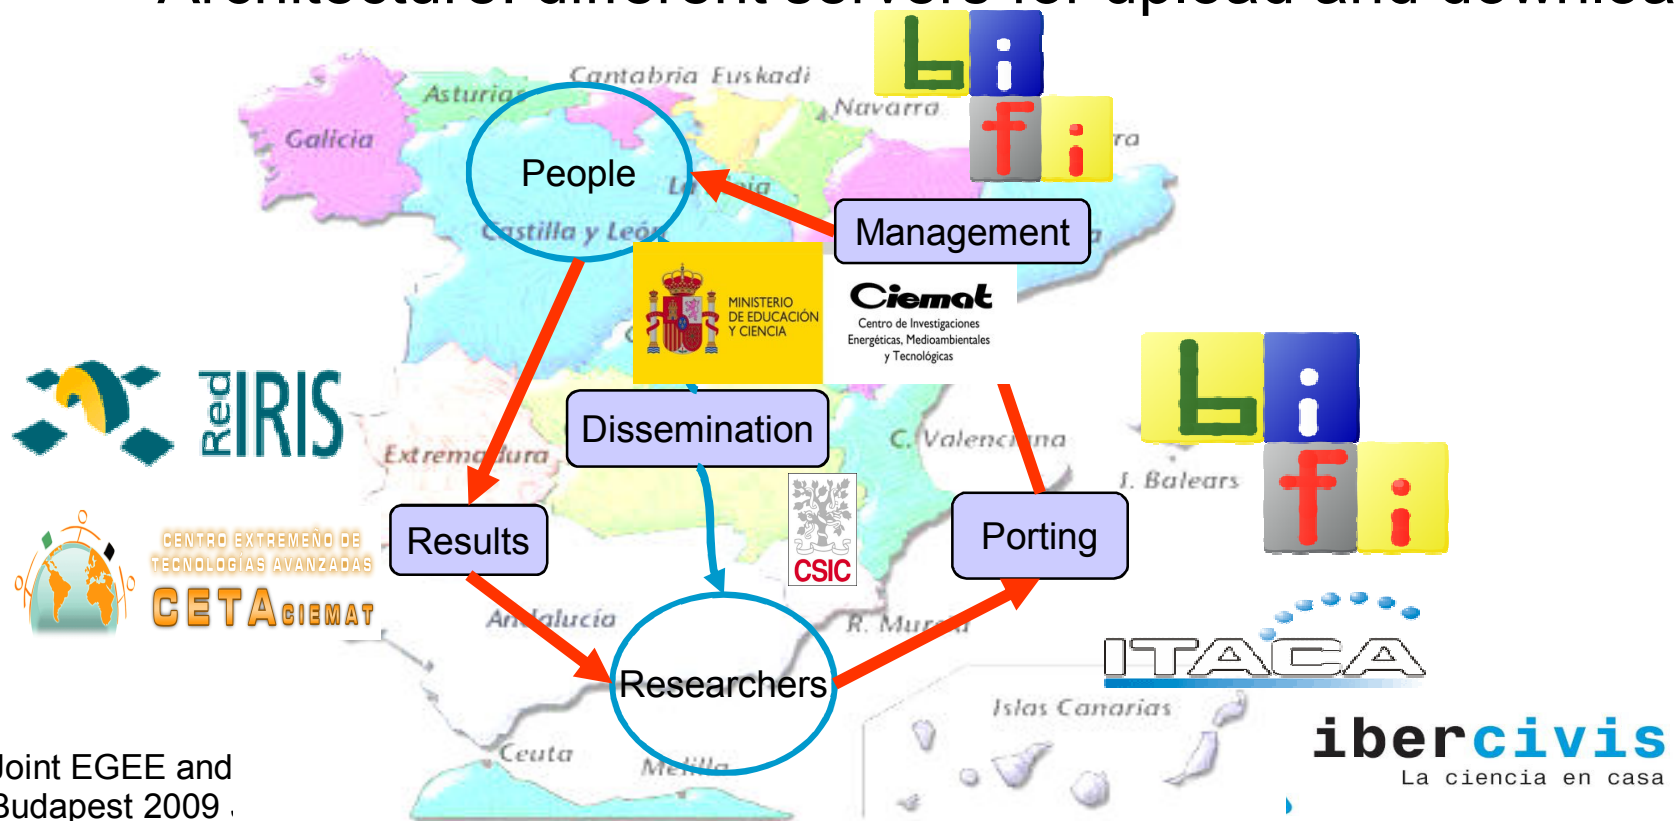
Architecture: different servers for upload and download

Asturias Cantabria Euskadi Navarra Galicia La Rioja Castilla y León Extremadura C. Valenciana I. Balears Andalucía R. Murcia Islas Canarias Ceuta Melilla

People

Management

MINISTERIO DE EDUCACIÓN Y CIENCIA

Ciemat
Centro de Investigaciones Energéticas, Medioambientales y Tecnológicas

bifi

Red IRIS

Dissemination

CSIC

Results

Porting

bifi

CENTRO EXTREMEÑO DE TECNOLOGÍAS AVANZADAS
CETA CIEMAT

ITACA

Researchers

ibercivis
La ciencia en casa

Joint EGEE and
Budapest 2009